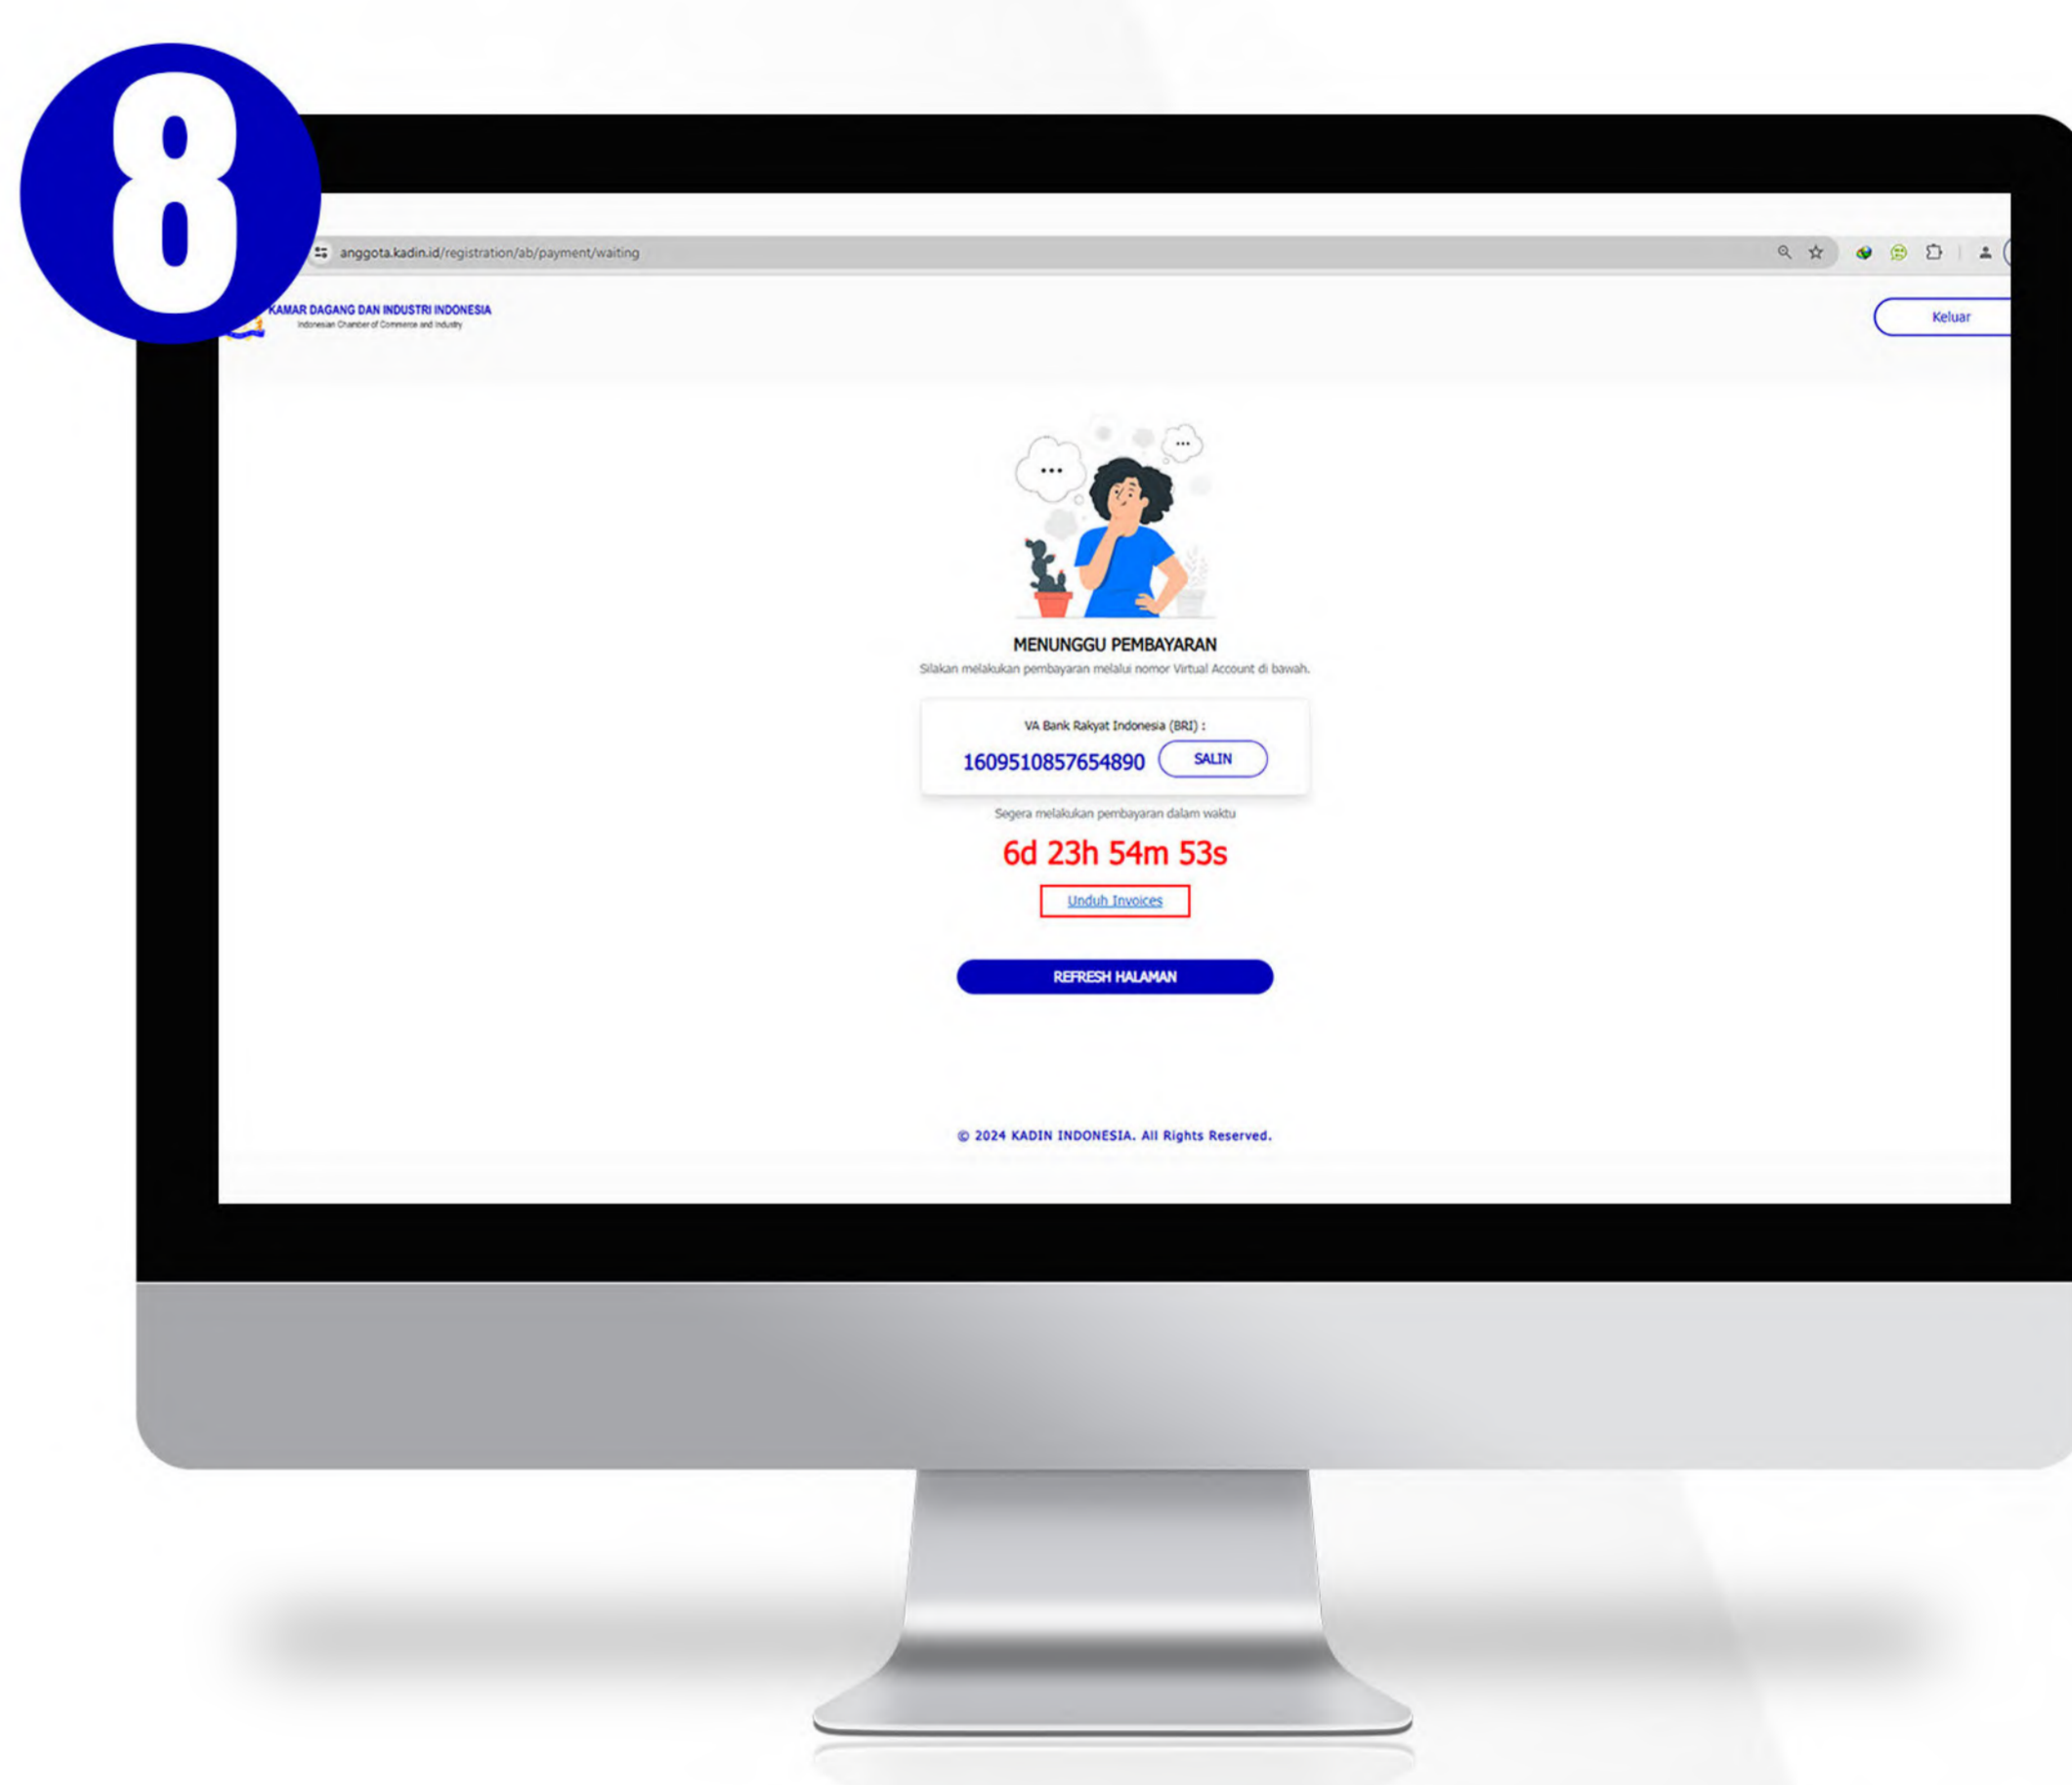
8

anggota.kadin.id/registration/ab/payment/waiting

KAMAR DAGANG DAN INDUSTRI INDONESIA
Indonesian Chamber of Commerce and Industry

Keluar

MENUNGGU PEMBAYARAN
Silakan melakukan pembayaran melalui nomor Virtual Account di bawah.

VA Bank Rakyat Indonesia (BRI) :
1609510857654890 SALIN

Segera melakukan pembayaran dalam waktu
6d 23h 54m 53s

Unduh Invoices

REFRESH HALAMAN

© 2024 KADIN INDONESIA. All Rights Reserved.